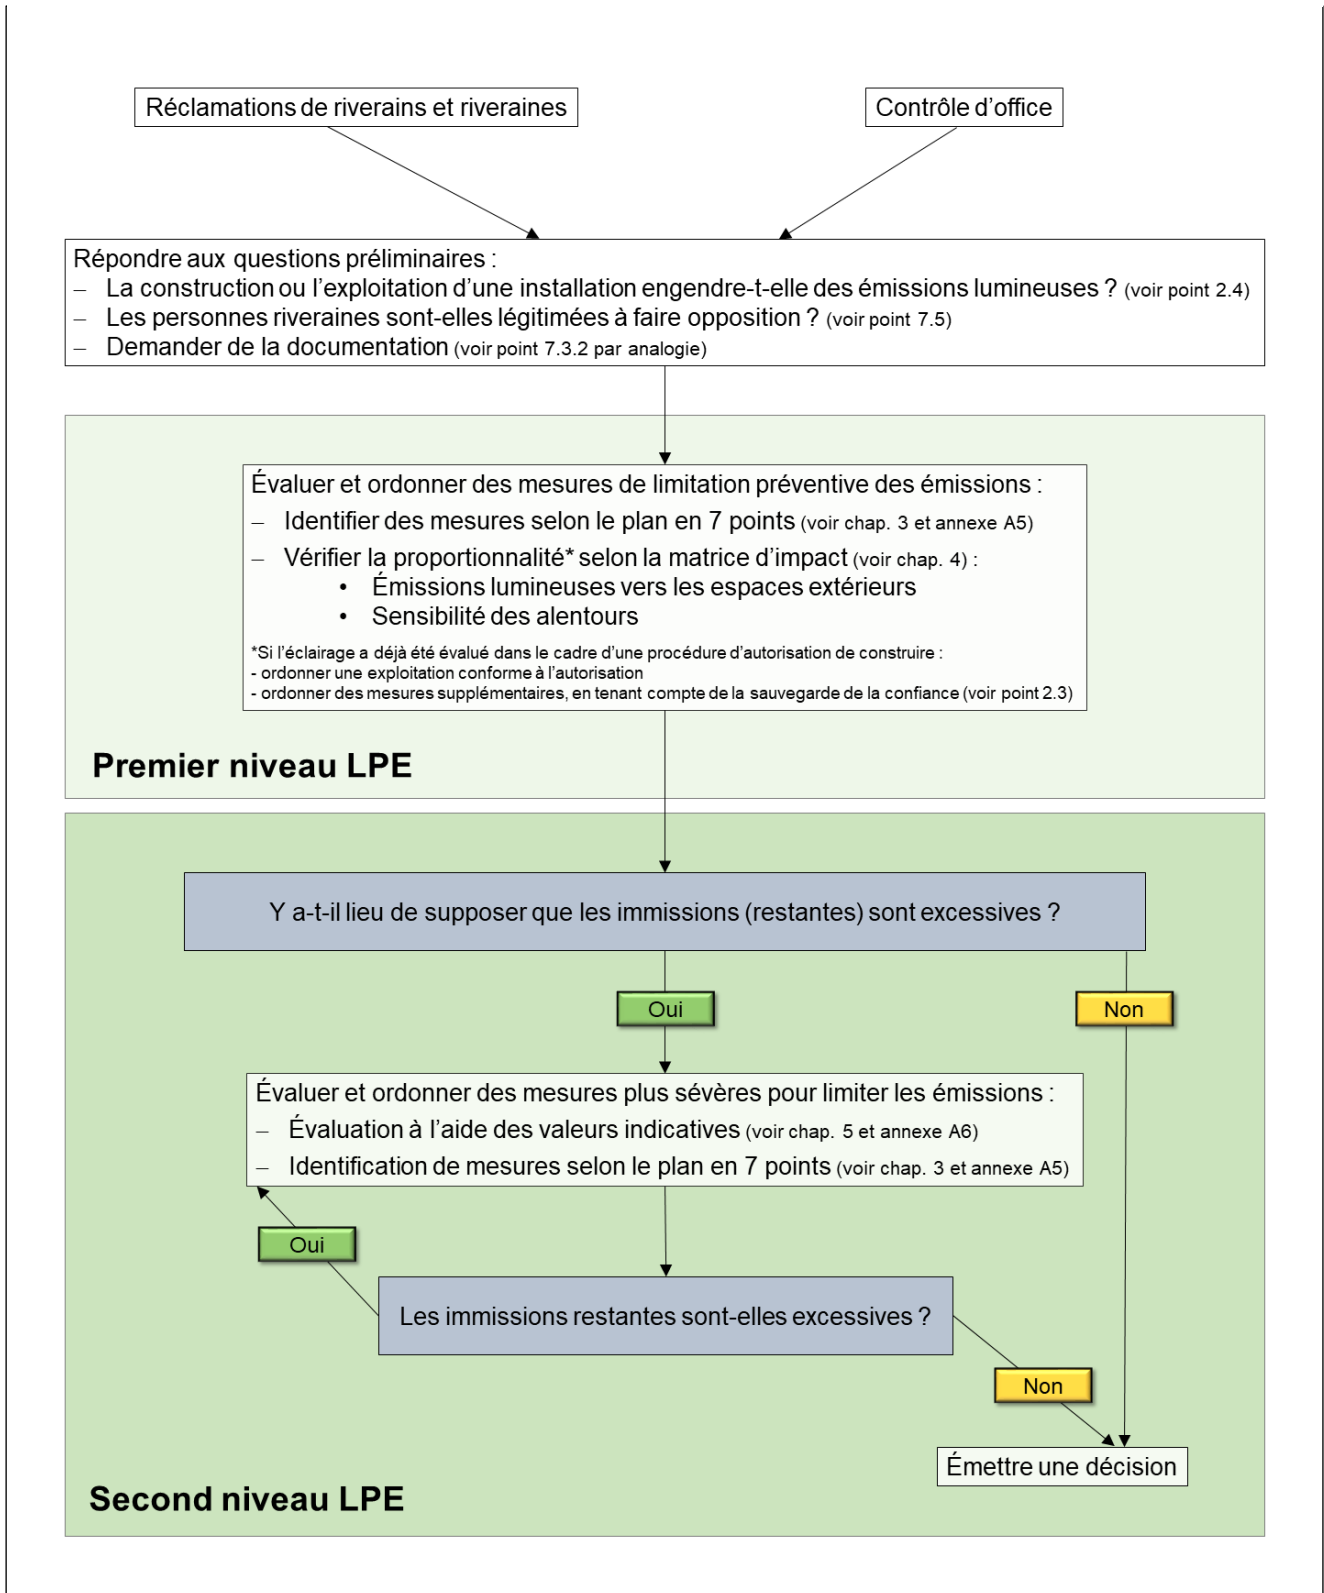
Réclamations de riverains et riveraines

Contrôle d'office

Répondre aux questions préliminaires :
– La construction ou l'exploitation d'une installation engendre-t-elle des émissions lumineuses ? (voir point 2.4)
– Les personnes riveraines sont-elles légitimées à faire opposition ? (voir point 7.5)
– Demander de la documentation (voir point 7.3.2 par analogie)

Évaluer et ordonner des mesures de limitation préventive des émissions :
– Identifier des mesures selon le plan en 7 points (voir chap. 3 et annexe A5)
– Vérifier la proportionnalité* selon la matrice d'impact (voir chap. 4) :
• Émissions lumineuses vers les espaces extérieurs
• Sensibilité des alentours

*Si l'éclairage a déjà été évalué dans le cadre d'une procédure d'autorisation de construire :
- ordonner une exploitation conforme à l'autorisation
- ordonner des mesures supplémentaires, en tenant compte de la sauvegarde de la confiance (voir point 2.3)

Premier niveau LPE

Y a-t-il lieu de supposer que les immissions (restantes) sont excessives ?

Oui

Non

Évaluer et ordonner des mesures plus sévères pour limiter les émissions :
– Évaluation à l'aide des valeurs indicatives (voir chap. 5 et annexe A6)
– Identification de mesures selon le plan en 7 points (voir chap. 3 et annexe A5)

Oui

Les immissions restantes sont-elles excessives ?

Non

Émettre une décision

Second niveau LPE